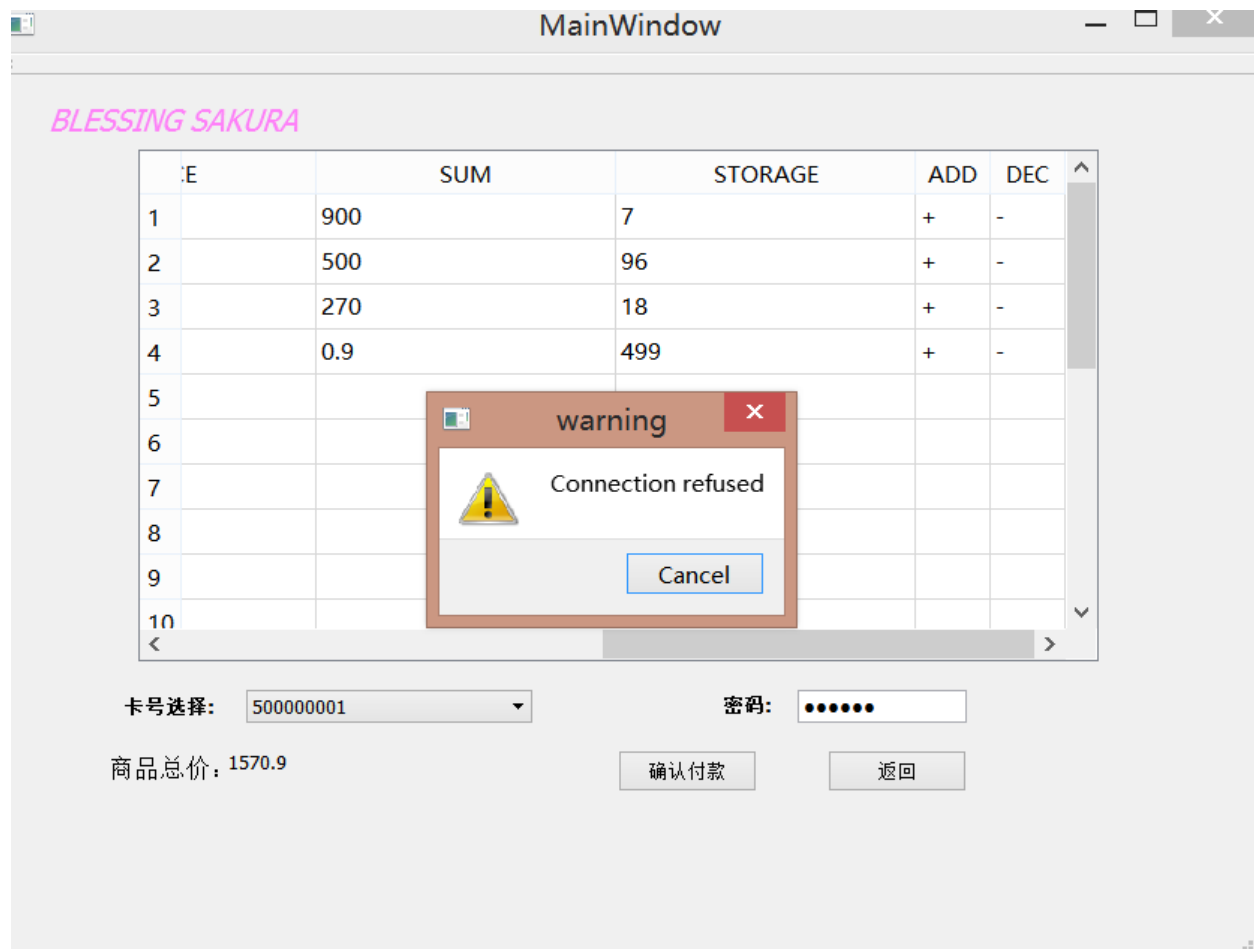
MainWindow

BLESSING SAKURA

| | CE | SUM | STORAGE | ADD | DEC |
|---|---|---|---|---|---|
| 1 | | 900 | 7 | + | - |
| 2 | | 500 | 96 | + | - |
| 3 | | 270 | 18 | + | - |
| 4 | | 0.9 | 499 | + | - |
| 5 | | | | | |
| 6 | | | | | |
| 7 | | | | | |
| 8 | | | | | |
| 9 | | | | | |
| 10 | | | | | |

warning

Connection refused

Cancel

卡号选择: 500000001

密码: ●●●●●●

商品总价：1570.9

确认付款

返回